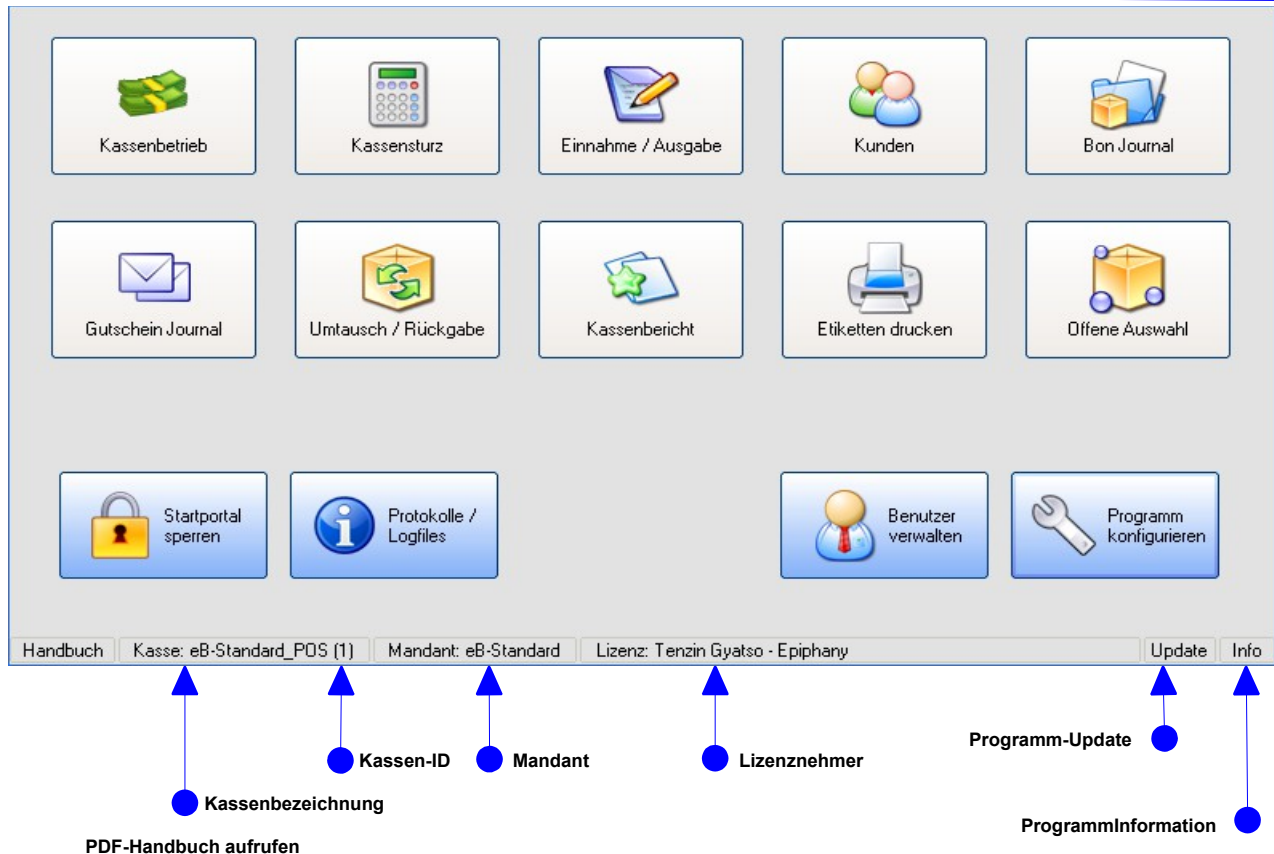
Kassenbetrieb

Kassensturz

Einnahme / Ausgabe

Kunden

Bon Journal

Gutschein Journal

Umtausch / Rückgabe

Kassenbericht

Etiketten drucken

Offene Auswahl

Startportal sperren

Protokolle / Logfiles

Benutzer verwalten

Programm konfigurieren

Handbuch | Kasse: eB-Standard_POS (1) | Mandant: eB-Standard | Lizenz: Tenzin Gyatso - Epiphany | Update | Info

Programm-Update

Kassen-ID

Mandant

Lizenznehmer

Kassenbezeichnung

ProgrammInformation

PDF-Handbuch aufrufen